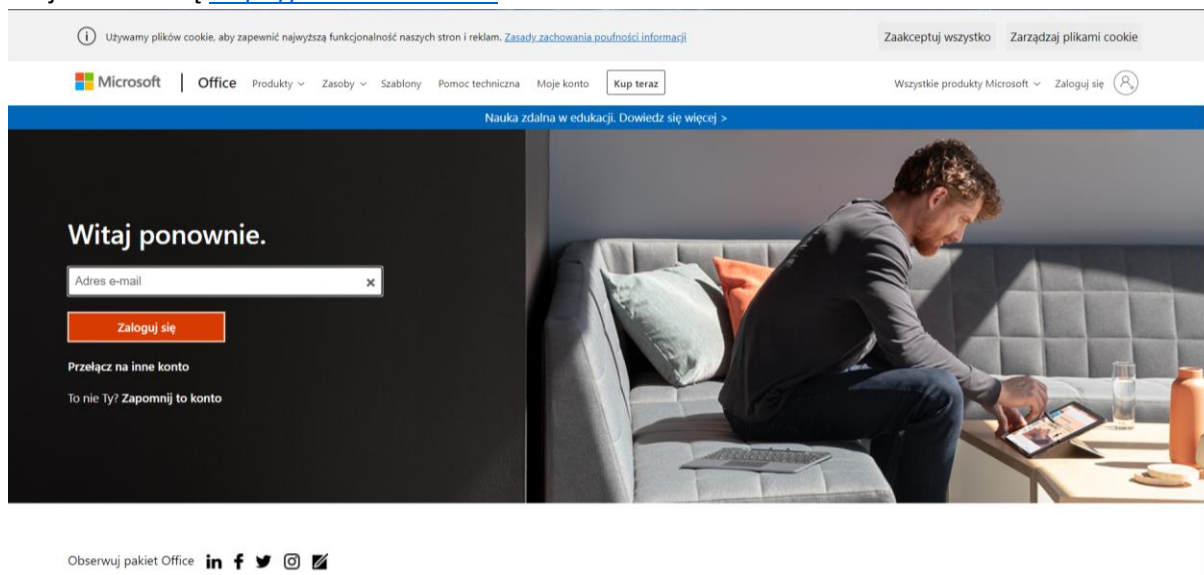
Używamy plików cookie, aby zapewnić najwyższą funkcjonalność naszych stron i reklam. Zasady zachowania poufności informacji

Zaakceptuj wszystko

Zarządzaj plikami cookie

Microsoft | Office Produkty Zasoby Szablony Pomoc techniczna Moje konto Kup teraz

Wszystkie produkty Microsoft Zaloguj się

Nauka zdalna w edukacji. Dowiedz się więcej >

Witaj ponownie.

Adres e-mail

Zaloguj się

Przełącz na inne konto

To nie Ty? Zapomnij to konto

Obserwuj pakiet Office